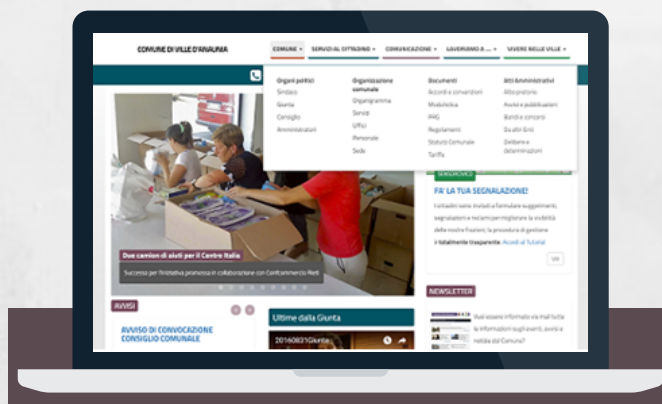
COMUNE DI VILLE D'ANAUNIA

COMUNE ▾ SERVIZI AL CITTADINO ▾ COMUNICAZIONE ▾ LAVORIAMO A ... ▾ VIVERE NELLE VILLE ▾

Organi politici
Sindaco
Giunta
Consiglio
Amministratori

Organizzazione comunale
Organigramma
Servizi
Uffici
Personale
Sede

Documenti
Accordi e convenzioni
Modulistica
PAG
Regolamenti
Statuto Comunale
Tariffe

Atti Amministrativi
Albo pretorio
Avvisi e pubblicazioni
Bandi e concorsi
Da altri Enti
Delibere e determinazioni

Due camion di aiuti per il Centro Italia
Successo per l'iniziativa promossa in collaborazione con Confcommercio Ret

SEGNALAZIONI
FA' LA TUA SEGNALAZIONE!
I cittadini sono invitati a formulare suggerimenti, segnalazioni e reclami per migliorare la vivibilità delle nostre frazioni; la procedura di gestione è totalmente trasparente. Accedi al Tutorial
Vai

AVVISI
AVVISO DI CONVOCAZIONE CONSIGLIO COMUNALE

Ultime dalla Giunta
20160831Giunta

NEWSLETTER
Vuoi essere informato via mail tutte le informazioni sugli eventi, avvisi e notizie dal Comune?